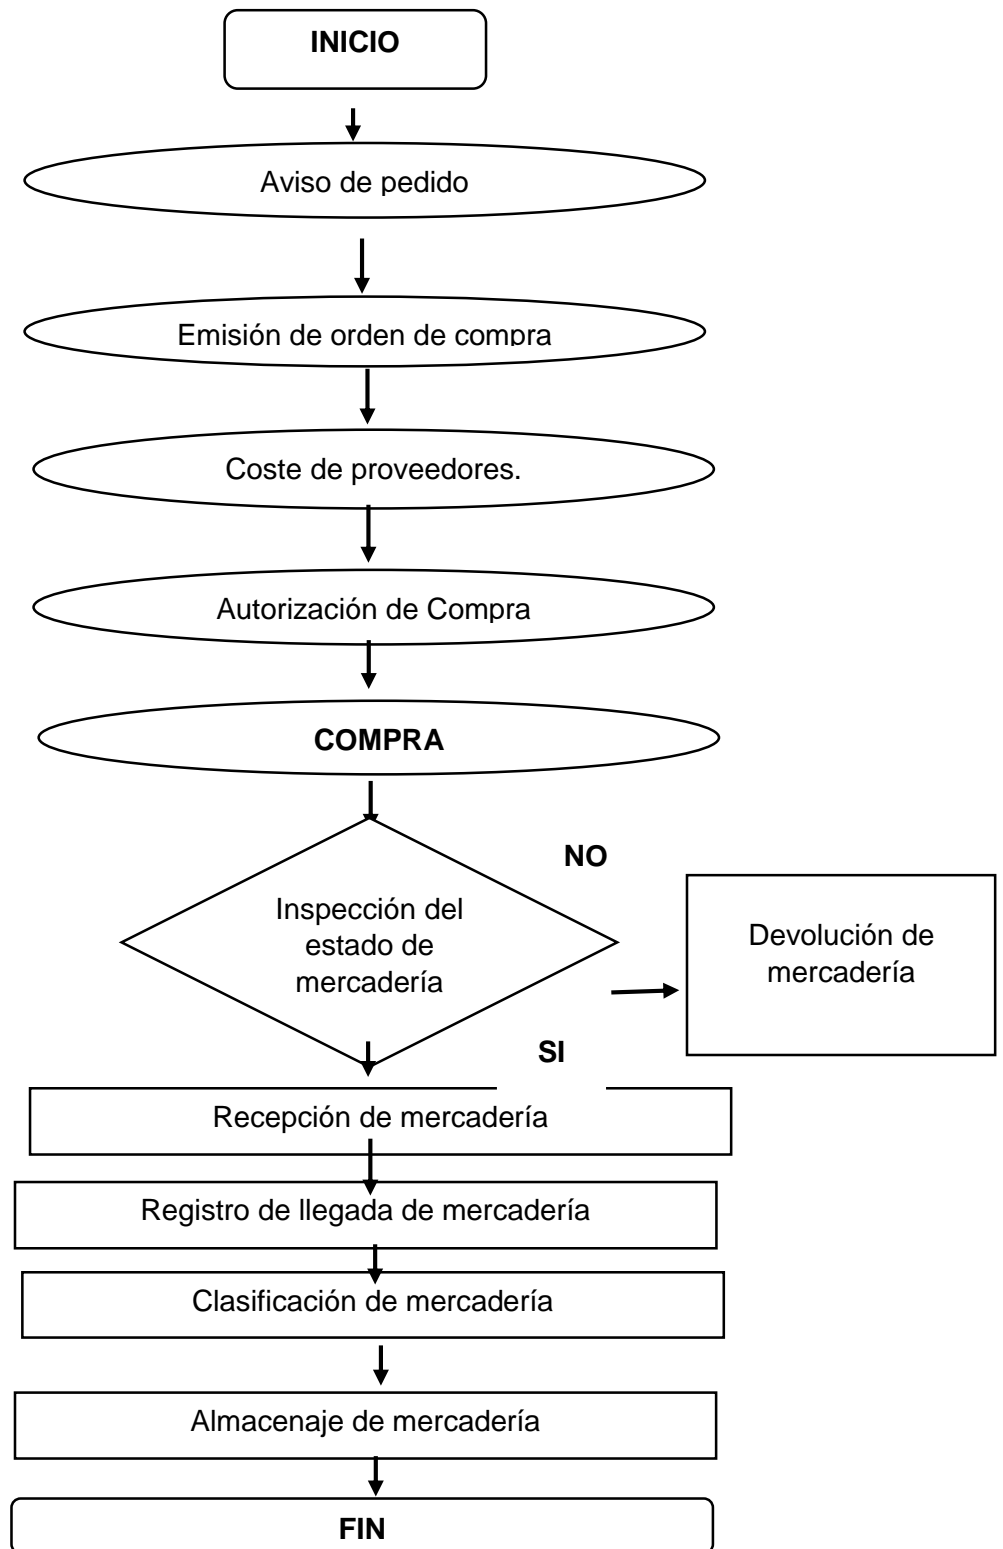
INICIO

Aviso de pedido

Emisión de orden de compra

Coste de proveedores.

Autorización de Compra

COMPRA

NO

Inspección del estado de mercadería

Devolución de mercadería

SI

Recepción de mercadería

Registro de llegada de mercadería

Clasificación de mercadería

Almacenaje de mercadería

FIN